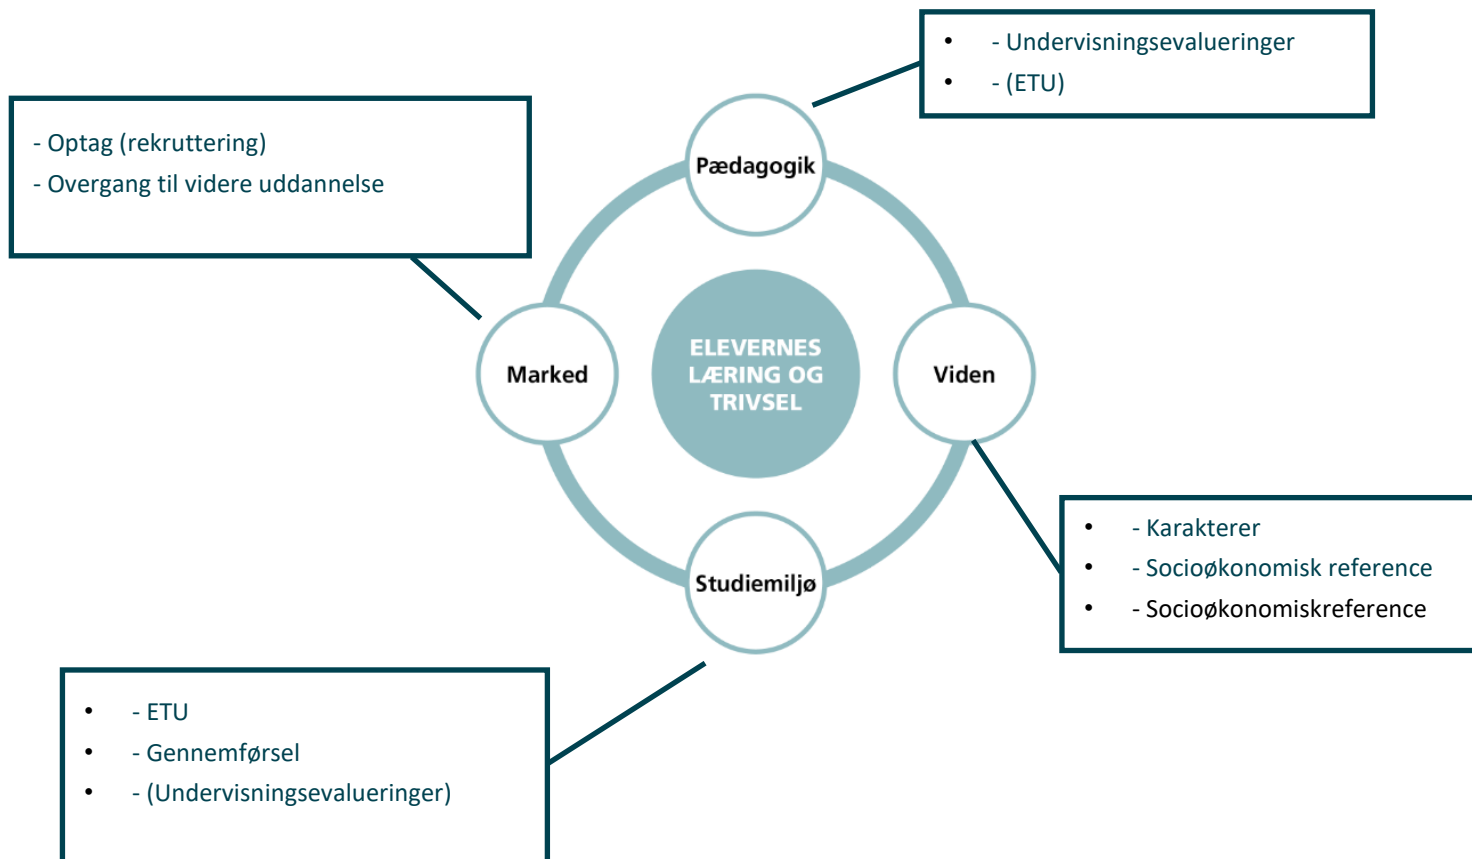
- Undervisningsevalueringer
- (ETU)

- Optag (rekruttering)
- Overgang til videre uddannelse

Pædagogik

Marked

ELEVERNES LÆRING OG TRIVSEL

Viden

Studiemiljø

- Karakterer
- Socioøkonomisk reference
- Socioøkonomiskreference

- ETU
- Gennemførsel
- (Undervisningsevalueringer)